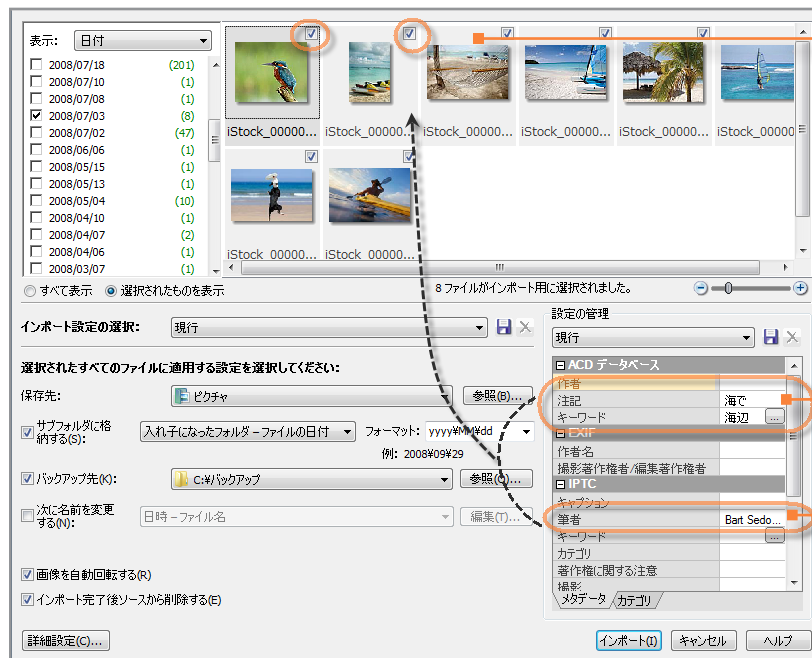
表示: 日付

2008/07/18 (201)
2008/07/10 (1)
2008/07/08 (1)
2008/07/03 (8)
2008/07/02 (47)
2008/06/06 (1)
2008/05/15 (1)
2008/05/13 (1)
2008/05/04 (10)
2008/04/10 (1)
2008/04/07 (2)
2008/04/06 (1)
2008/03/07 (1)

iStock_00000... iStock_00000... iStock_00000... iStock_00000... iStock_00000... iStock_00000
iStock_00000... iStock_00000...

すべて表示 選択されたものを表示
8 ファイルがインポート用に選択されました。

インポート設定の選択: 現行

選択されたすべてのファイルに適用する設定を選択してください:

保存先: ピクチャ 参照(B)...

サブフォルダに格納する(S): 入れ子になったフォルダ – ファイルの日付 フォーマット: yyyy¥MM¥dd
例: 2008¥09¥29

バックアップ先(K): C:¥バックアップ 参照(O)...

次に名前を変更する(N): 日時 – ファイル名 編集(T)...

画像を自動回転する(R)

インポート完了後ソースから削除する(E)

詳細設定(C)...

設定の管理
現行

ACD データベース
作者
注記 海で
キーワード 海辺 ...
EXIF
作者名
撮影著作権者/編集著作権者
IPTC
キャプション
筆者 Bart Sedo...
キーワード ...
カテゴリ
著作権に関する注意
撮影

メタデータ カテゴリ

インポート(I) キャンセル ヘルプ